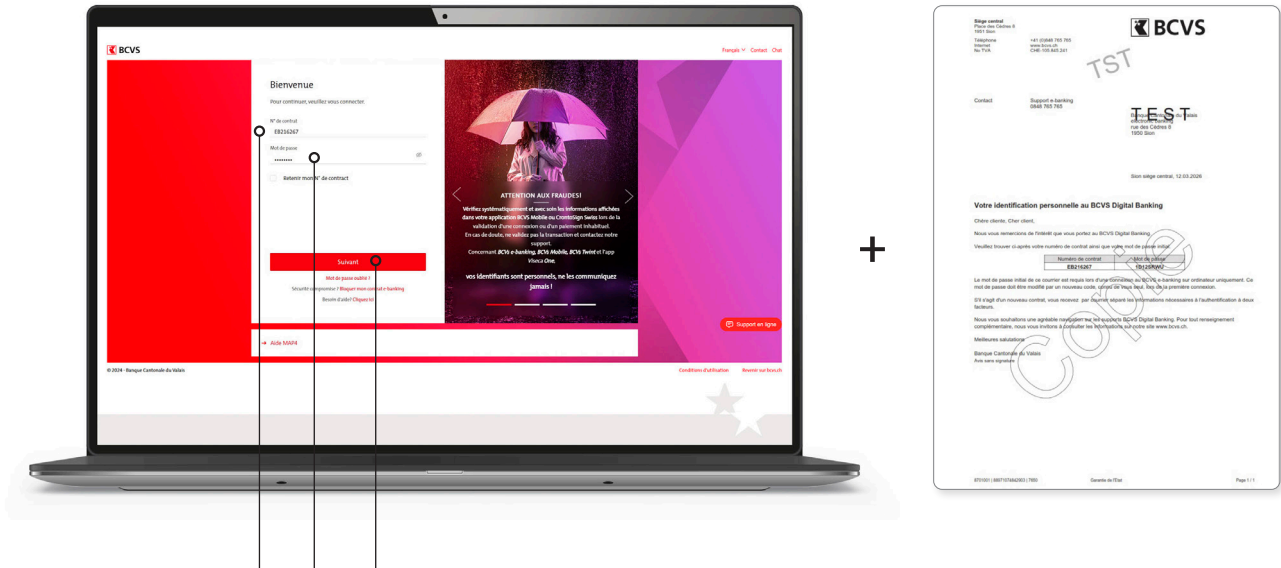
BCVS

Français Contact Chat

Bienvenue

Pour continuer, veuillez vous connecter.

N° de contrat
EB216267

Mot de passe
••••••••

Retenir mon N° de contract

Suivant

Mot de passe oublié ?
Sécurité compromise ? Bloquer mon contrat e-banking
Besoin d'aide? Cliquez ici

ATTENTION AUX FRAUDES!

Vérifiez systématiquement et avec soin les informations affichées dans votre application BCVS Mobile ou CrontoSign Swiss lors de la validation d'une connexion ou d'un paiement inhabituel. En cas de doute, ne validez pas la transaction et contactez notre support.
Concernant BCVS e-banking, BCVS Mobile, BCVS Twint et l'app Viseca One,
vos identifiants sont personnels, ne les communiquez jamais !

Support en ligne

→ Aide MAP4

© 2024 - Banque Cantonale du Valais

Conditions d'utilisation Revenir sur bcvs.ch

+

Siège central
Place des Cèdres 8
1951 Sion

Téléphone +41 (0)848 765 765
Internet www.bcvs.ch
No TVA CHE-105.845.247

BCVS

TST

Contact Support e-banking
0848 765 765

TEST
Banque Cantonale du Valais
electronic banking
rue des Cèdres 8
1950 Sion

Sion siège central, 12.03.2026

Votre identification personnelle au BCVS Digital Banking

Chère cliente, Cher client,

Nous vous remercions de l'intérêt que vous portez au BCVS Digital Banking.

Veuillez trouver ci-après votre numéro de contrat ainsi que votre mot de passe initial:

| Numéro de contrat | Mot de passe |
|---|---|
| EB216267 | 1D12SRWU |

Le mot de passe initial de ce courrier est requis lors d'une connexion au BCVS e-banking sur ordinateur uniquement. Ce mot de passe doit être modifié par un nouveau code, connu de vous seul, lors de la première connexion.

S'il s'agit d'un nouveau contrat, vous recevrez par courrier séparé les informations nécessaires à l'authentification à deux facteurs.

Nous vous souhaitons une agréable navigation sur les supports BCVS Digital Banking. Pour tout renseignement complémentaire, nous vous invitons à consulter les informations sur notre site www.bcvs.ch.

Meilleures salutations

Banque Cantonale du Valais
Avis sans signature

Copie

8751001 | 8897107484/2603 | 7650 Garantie de l'Etat Page 1 / 1